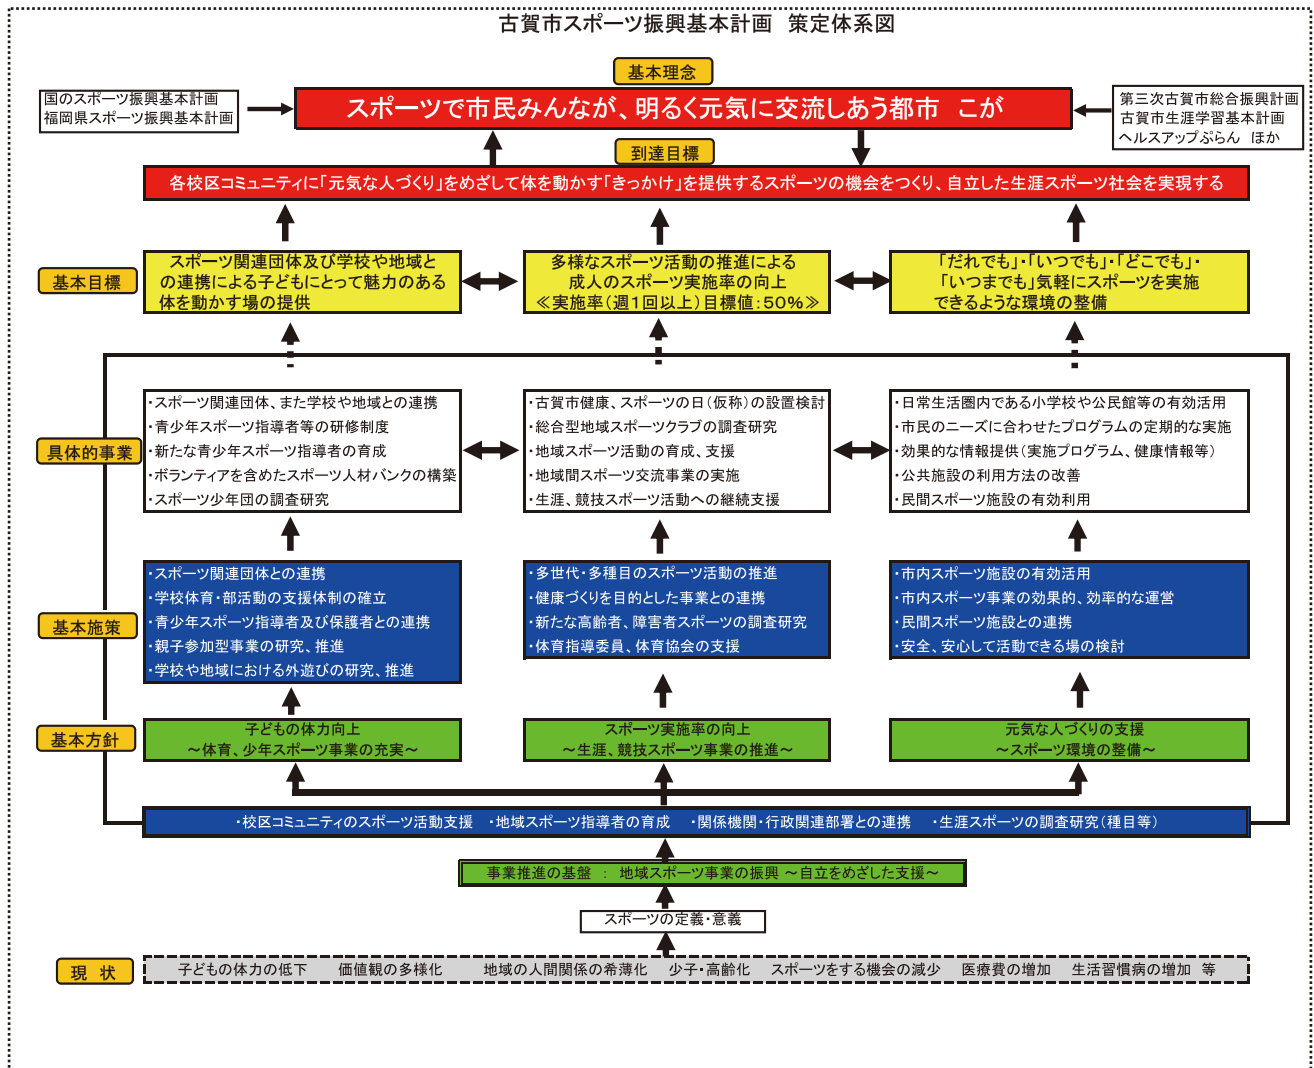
古賀市スポーツ振興基本計画　策定体系図

基本理念

国のスポーツ振興基本計画
福岡県スポーツ振興基本計画

スポーツで市民みんなが、明るく元気に交流しあう都市　こが

第三次古賀市総合振興計画
古賀市生涯学習基本計画
ヘルスアップぷらん　ほか

到達目標

各校区コミュニティに「元気な人づくり」をめざして体を動かす「きっかけ」を提供するスポーツの機会をつくり、自立した生涯スポーツ社会を実現する

基本目標

スポーツ関連団体及び学校や地域との連携による子どもにとって魅力のある体を動かす場の提供

多様なスポーツ活動の推進による成人のスポーツ実施率の向上
≪実施率（週1回以上）目標値：50%≫

「だれでも」・「いつでも」・「どこでも」・「いつまでも」気軽にスポーツを実施できるような環境の整備

具体的事業

・スポーツ関連団体、また学校や地域との連携
・青少年スポーツ指導者等の研修制度
・新たな青少年スポーツ指導者の育成
・ボランティアを含めたスポーツ人材バンクの構築
・スポーツ少年団の調査研究

・古賀市健康、スポーツの日（仮称）の設置検討
・総合型地域スポーツクラブの調査研究
・地域スポーツ活動の育成、支援
・地域間スポーツ交流事業の実施
・生涯、競技スポーツ活動への継続支援

・日常生活圏内である小学校や公民館等の有効活用
・市民のニーズに合わせたプログラムの定期的な実施
・効果的な情報提供（実施プログラム、健康情報等）
・公共施設の利用方法の改善
・民間スポーツ施設の有効利用

基本施策

・スポーツ関連団体との連携
・学校体育・部活動の支援体制の確立
・青少年スポーツ指導者及び保護者との連携
・親子参加型事業の研究、推進
・学校や地域における外遊びの研究、推進

・多世代・多種目のスポーツ活動の推進
・健康づくりを目的とした事業との連携
・新たな高齢者、障害者スポーツの調査研究
・体育指導委員、体育協会の支援

・市内スポーツ施設の有効活用
・市内スポーツ事業の効果的、効率的な運営
・民間スポーツ施設との連携
・安全、安心して活動できる場の検討

基本方針

子どもの体力向上
～体育、少年スポーツ事業の充実～

スポーツ実施率の向上
～生涯、競技スポーツ事業の推進～

元気な人づくりの支援
～スポーツ環境の整備～

・校区コミュニティのスポーツ活動支援　・地域スポーツ指導者の育成　・関係機関・行政関連部署との連携　・生涯スポーツの調査研究（種目等）

事業推進の基盤　：　地域スポーツ事業の振興 ～自立をめざした支援～

スポーツの定義・意義

現　状

子どもの体力の低下　価値観の多様化　地域の人間関係の希薄化　少子・高齢化　スポーツをする機会の減少　医療費の増加　生活習慣病の増加　等